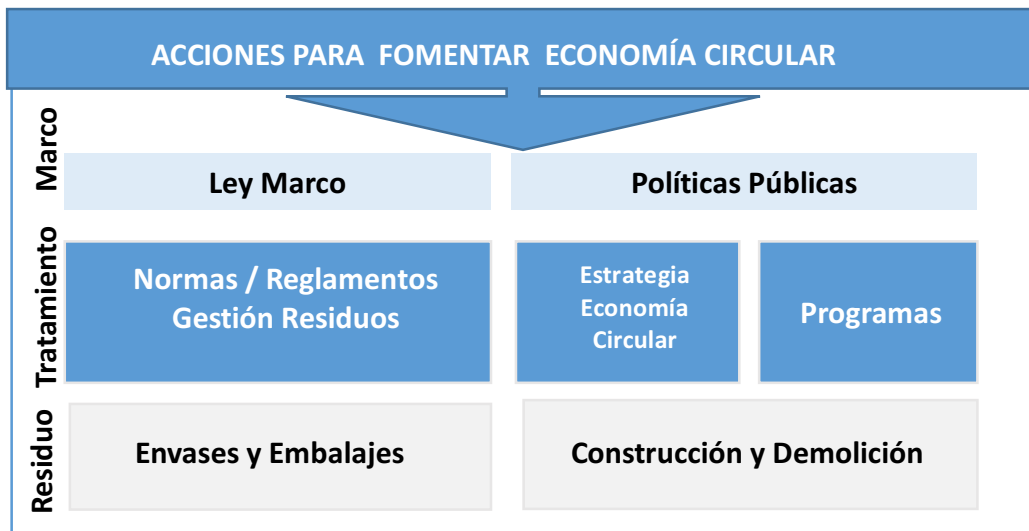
ACCIONES PARA FOMENTAR ECONOMÍA CIRCULAR

Marco

Ley Marco

Políticas Públicas

Tratamiento

Normas / Reglamentos Gestión Residuos

Estrategia Economía Circular

Programas

Residuo

Envases y Embalajes

Construcción y Demolición